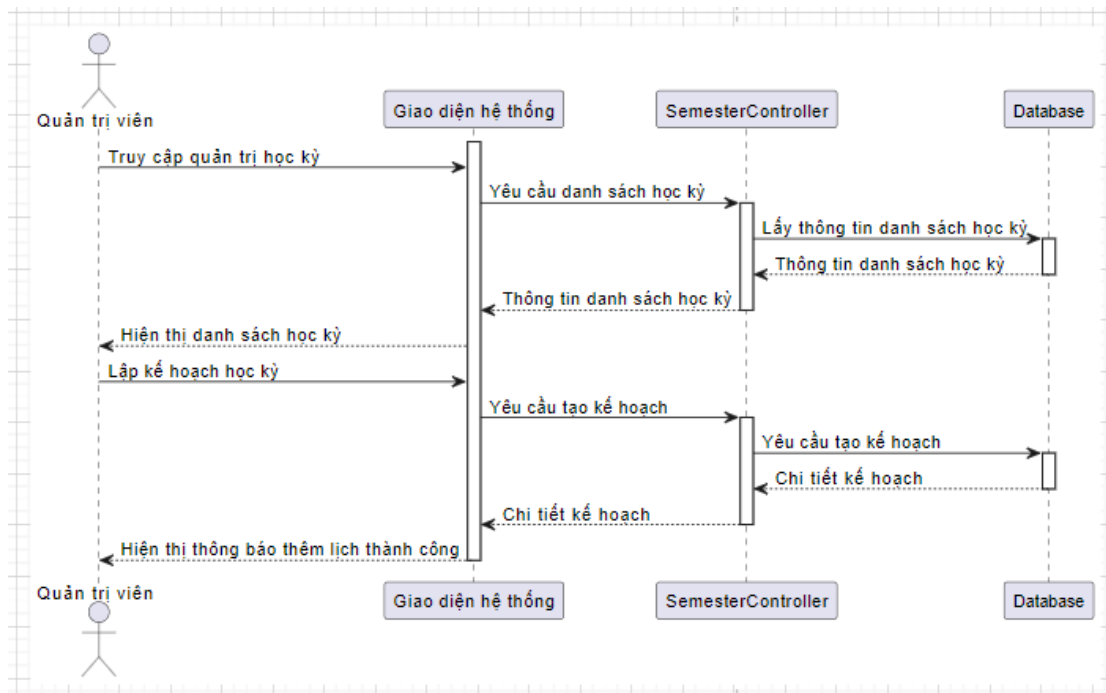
Quản trị viên

Giao diện hệ thống

SemesterController

Database

Truy cập quản trị học kỳ

Yêu cầu danh sách học kỳ

Lấy thông tin danh sách học kỳ

Thông tin danh sách học kỳ

Thông tin danh sách học kỳ

Hiện thị danh sách học kỳ

Lập kế hoạch học kỳ

Yêu cầu tạo kế hoạch

Yêu cầu tạo kế hoạch

Chi tiết kế hoạch

Chi tiết kế hoạch

Hiện thị thông báo thêm lịch thành công

Quản trị viên

Giao diện hệ thống

SemesterController

Database